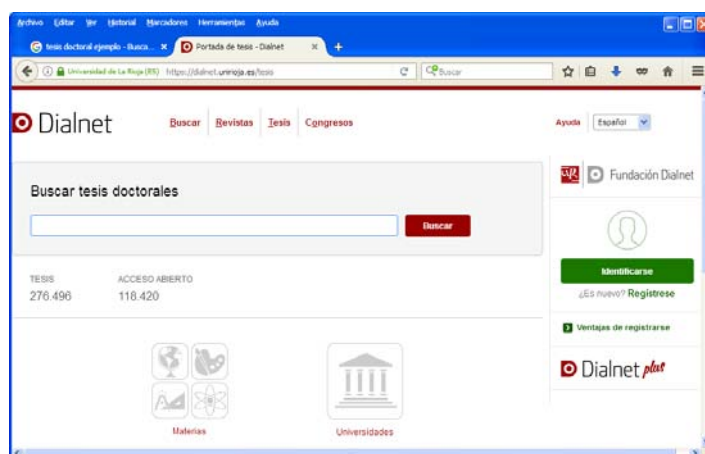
Archivo Editar Ver Historial Marcadores Herramientas Ayuda

tesis doctoral ejemplo - Busca... ×
Portada de tesis - Dialnet ×
+

Universidad de La Rioja (ES) https://dialnet.unirioja.es/tesis
Buscar

Dialnet
Buscar Revistas Tesis Congresos
Ayuda Español

Buscar tesis doctorales
Buscar

TESIS
276.496
ACCESO ABIERTO
118.420

Materias
Universidades

Fundación Dialnet
Identificarse
¿Es nuevo? Registrese
Ventajas de registrarse
Dialnet plus